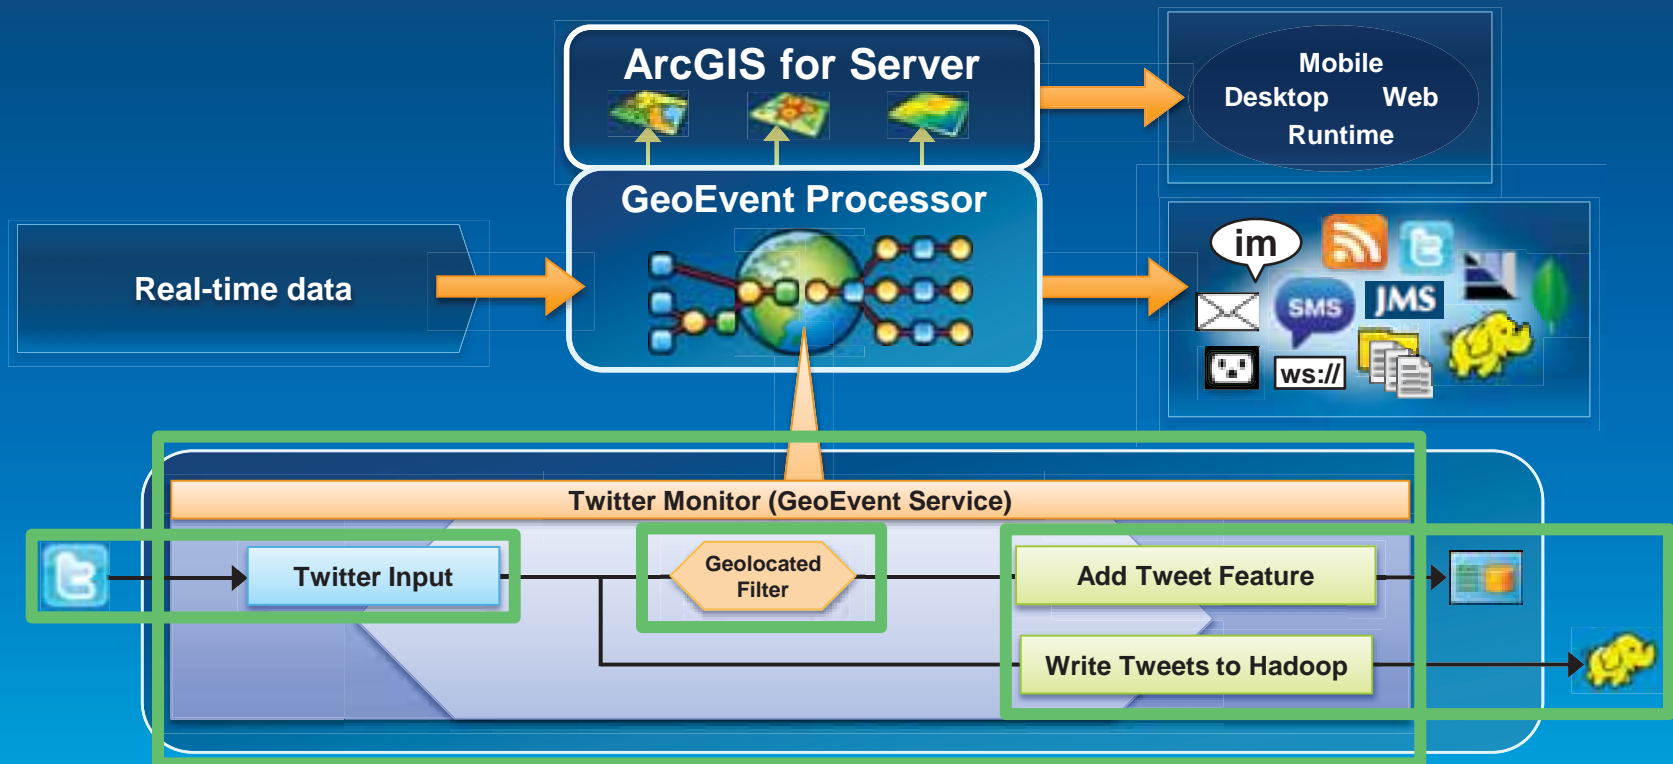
ArcGIS for Server

Mobile
Desktop Web
Runtime

GeoEvent Processor

Real-time data

im

SMS

JMS

ws://

Twitter Monitor (GeoEvent Service)

Twitter Input

Geolocated Filter

Add Tweet Feature

Write Tweets to Hadoop